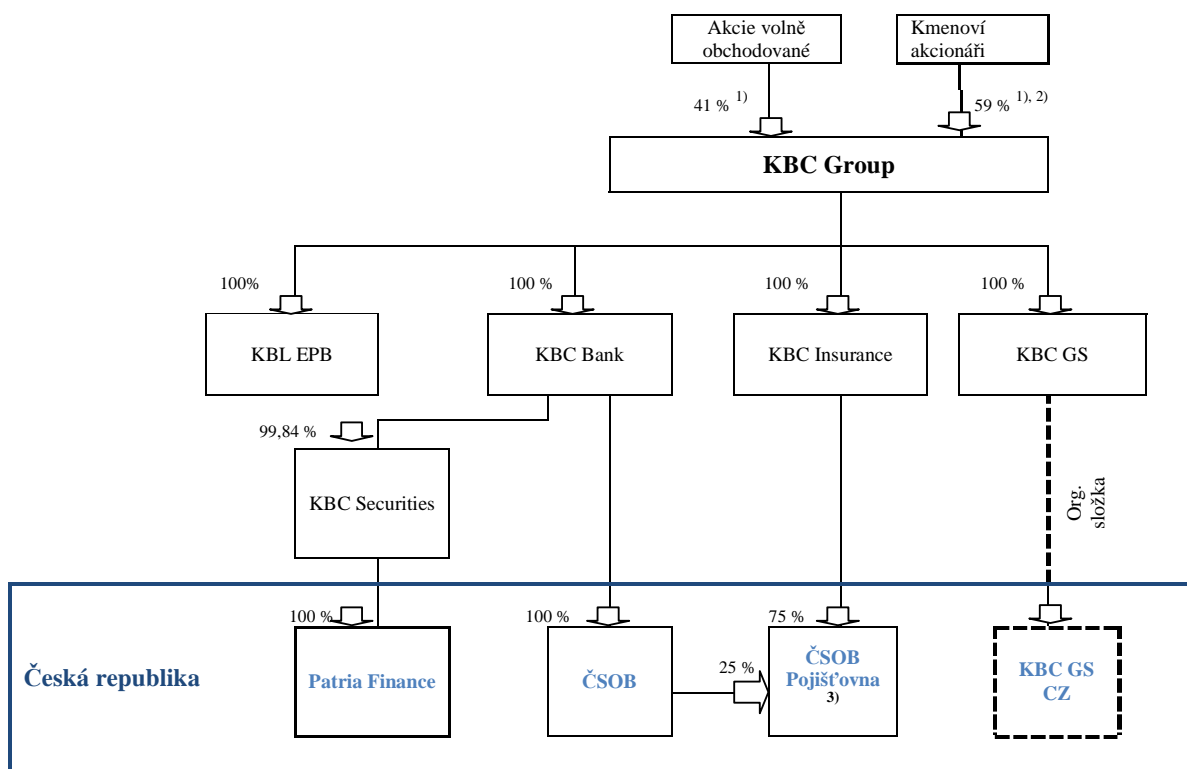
Akcie volně obchodované

Kmenoví akcionáři

41 % $^{1)}$

59 % $^{1), 2)}$

KBC Group

100%

100 %

100 %

100 %

KBL EPB

KBC Bank

KBC Insurance

KBC GS

99,84 %

KBC Securities

Org. složka

Česká republika

100 %

Patria Finance

100 %

ČSOB

25 %

75 %

ČSOB Pojišťovna $^{3)}$

KBC GS CZ